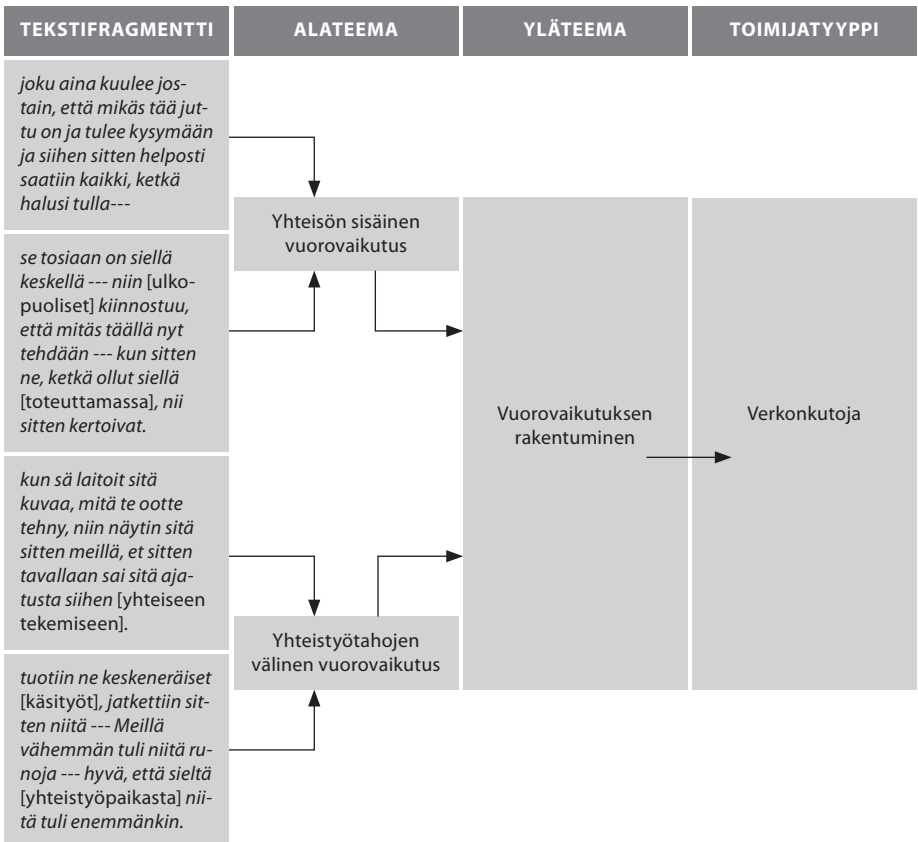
TEKSTIFRAGMENTTI

ALATEEMA

YLÄTEEMA

TOIMIJATYYPPI

joku aina kuulee jostain, että mikäs tää juttu on ja tulee kysymään ja siihen sitten helposti saatiin kaikki, ketkä halusi tulla---

se tosiaan on siellä keskellä --- niin [ulkopuoliset] kiinnostuu, että mitäs täällä nyt tehdään --- kun sitten ne, ketkä ollut siellä [toteuttamassa], nii sitten kertoivat.

kun sä laitoit sitä kuvaa, mitä te ootte tehny, niin näytin sitä sitten meillä, et sitten tavallaan sai sitä ajatusta siihen [yhteiseen tekemiseen].

tuotiin ne keskeneräiset [käsityöt], jatkettiin sitten niitä --- Meillä vähemmän tuli niitä runoja --- hyvä, että sieltä [yhteistyöpaikasta] niitä tuli enemmänkin.

Yhteisön sisäinen vuorovaikutus

Yhteistyötahojen välinen vuorovaikutus

Vuorovaikutuksen rakentuminen

Verkonkutoja